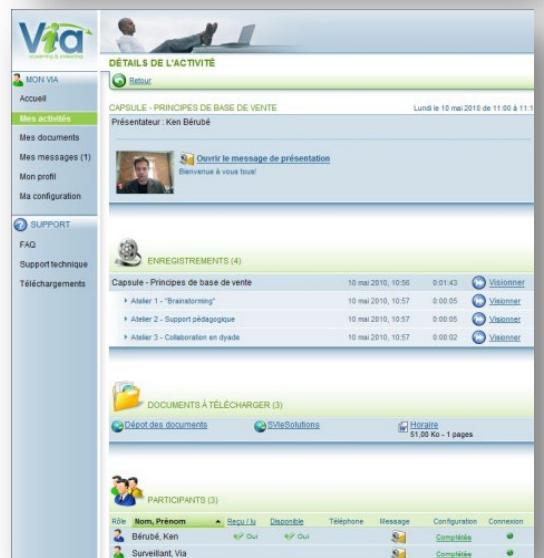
Via
elearning & eMeeting

MON VIA
Accueil
Mes activités
Mes documents
Mes messages (1)
Mon profil
Ma configuration

SUPPORT
FAQ
Support technique
Téléchargements

DÉTAILS DE L'ACTIVITÉ
Retour

CAPSULE - PRINCIPES DE BASE DE VENTE
Lundi le 10 mai 2010 de 11:00 à 11:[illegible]
Présentateur : Ken Bérubé

Ouvrir le message de présentation
Bienvenue à vous tous!

ENREGISTREMENTS (4)

| | | | |
|---|---|---|---|
| Capsule - Principes de base de vente | 10 mai 2010, 10:56 | 0:01:43 | Visionner |
| Atelier 1 - "Brainstorming" | 10 mai 2010, 10:57 | 0:00:05 | Visionner |
| Atelier 2 - Support pédagogique | 10 mai 2010, 10:57 | 0:00:05 | Visionner |
| Atelier 3 - Collaboration en dyade | 10 mai 2010, 10:57 | 0:00:02 | Visionner |

DOCUMENTS À TÉLÉCHARGER (3)
Dépot des documents
SVieSolutions
Horaire
51,00 Ko - 1 pages

PARTICIPANTS (3)

| Rôle | Nom, Prénom | Reçu / lu | Disponible | Téléphone | Message | Configuration | Connexion |
|---|---|---|---|---|---|---|---|
| | Bérubé, Ken | Oui | Oui | | | Complétée | |
| | Surveillant, Via | | | | | Complétée | |